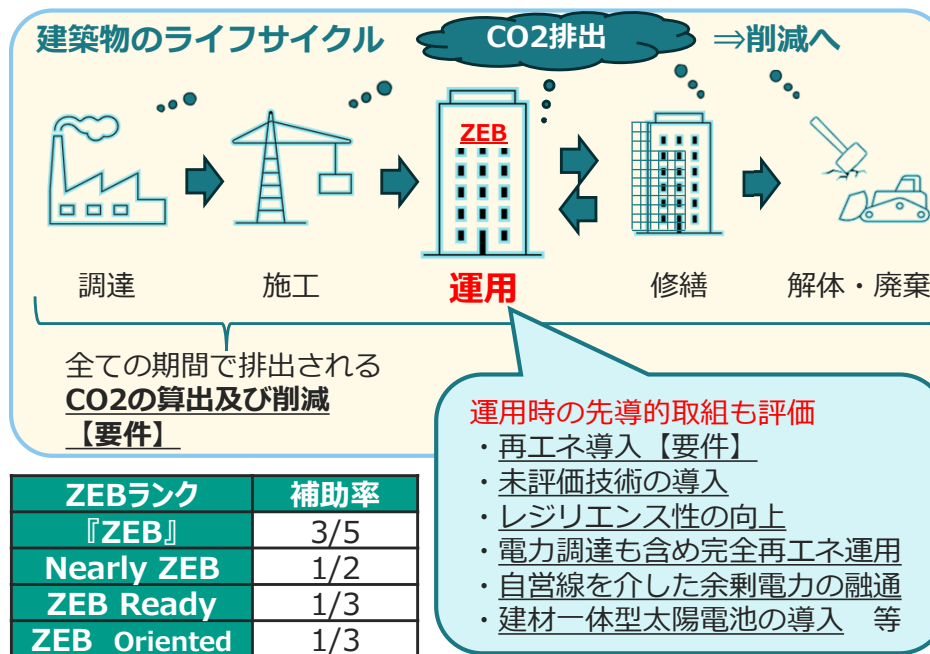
建築物のライフサイクル

CO2排出

⇒削減へ

ZEB

調達

施工

運用

修繕

解体・廃棄

全ての期間で排出される
CO2の算出及び削減
【要件】

運用時の先導的取組も評価
・再エネ導入【要件】
・未評価技術の導入
・レジリエンス性の向上
・電力調達も含め完全再エネ運用
・自営線を介した余剰電力の融通
・建材一体型太陽電池の導入　等

| ZEBランク | 補助率 |
|---|---|
| 『ZEB』 | 3/5 |
| Nearly ZEB | 1/2 |
| ZEB Ready | 1/3 |
| ZEB Oriented | 1/3 |